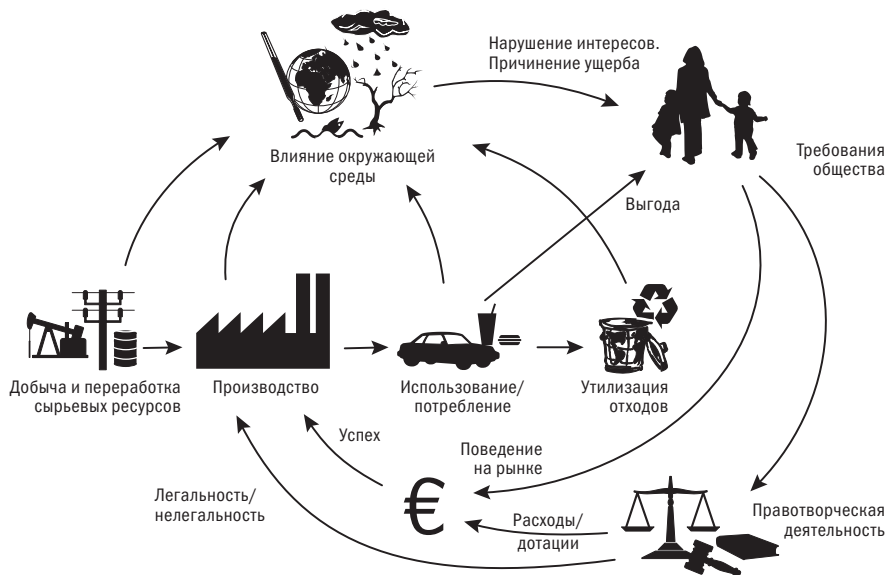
Нарушение интересов. Причинение ущерба

Влияние окружающей среды

Требования общества

Выгода

Добыча и переработка сырьевых ресурсов

Производство

Использование/ потребление

Утилизация отходов

Успех

Поведение на рынке

Легальность/ нелегальность

€

Расходы/ дотации

Правотворческая деятельность